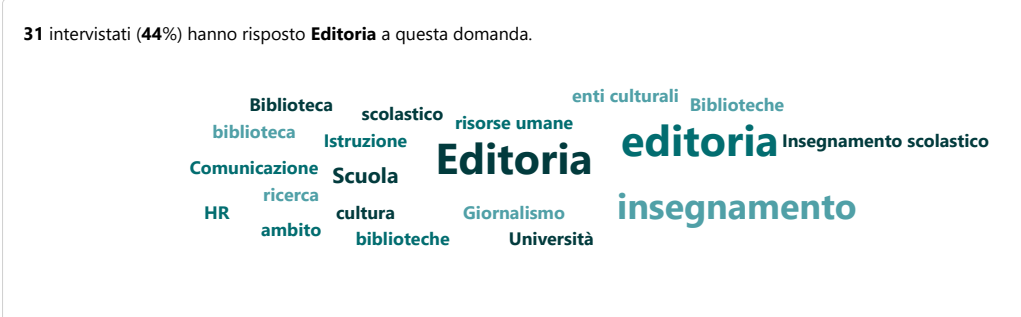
**31** intervistati (**44**%) hanno risposto **Editoria** a questa domanda.

enti culturali Biblioteche
Biblioteca scolastico risorse umane
biblioteca Istruzione editoria Insegnamento scolastico
Comunicazione Scuola Editoria
ricerca
HR cultura Giornalismo insegnamento
ambito biblioteche Università